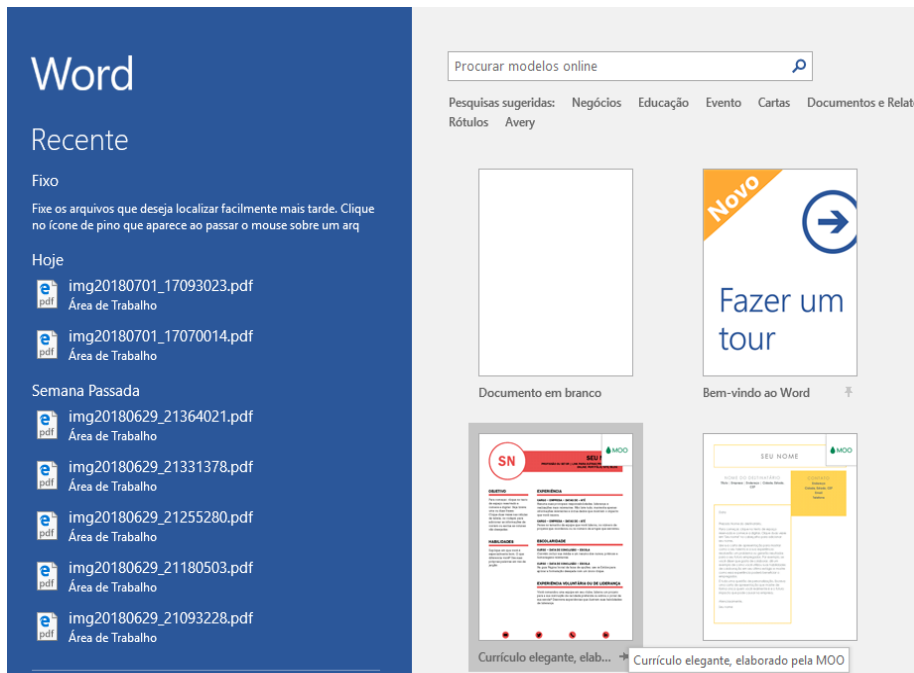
Word

Recente

Fixo

Fixe os arquivos que deseja localizar facilmente mais tarde. Clique no ícone de pino que aparece ao passar o mouse sobre um arq

Hoje

img20180701_17093023.pdf
Área de Trabalho

img20180701_17070014.pdf
Área de Trabalho

Semana Passada

img20180629_21364021.pdf
Área de Trabalho

img20180629_21331378.pdf
Área de Trabalho

img20180629_21255280.pdf
Área de Trabalho

img20180629_21180503.pdf
Área de Trabalho

img20180629_21093228.pdf
Área de Trabalho

Procurar modelos online

Pesquisas sugeridas: Negócios Educação Evento Cartas Documentos e Relat
Rótulos Avery

Novo

Fazer um tour

Documento em branco

Bem-vindo ao Word

SN

SEU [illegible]

MOO

SEU NOME

MOO

Currículo elegante, elab...

Currículo elegante, elaborado pela MOO